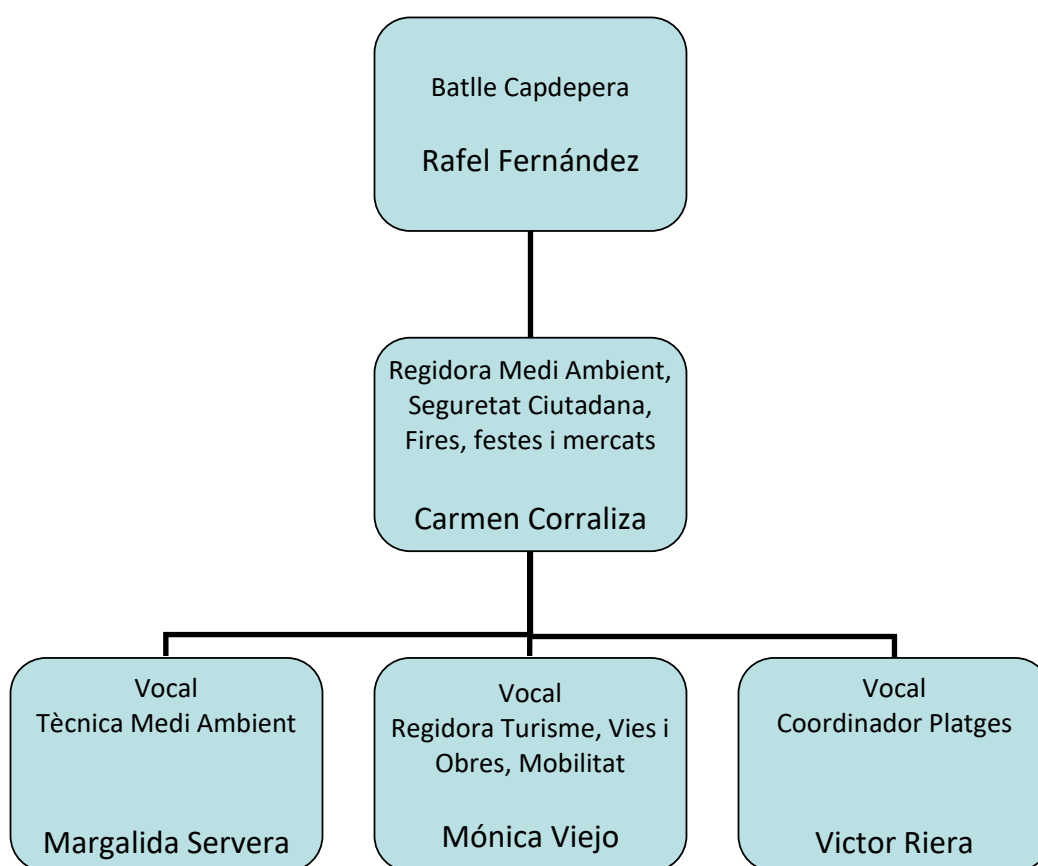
Batlle Capdepera

Rafel Fernández

Regidora Medi Ambient, Seguretat Ciutadana, Fires, festes i mercats

Carmen Corraliza

Vocal
Tècnica Medi Ambient

Margalida Servera

Vocal
Regidora Turisme, Vies i Obres, Mobilitat

Mónica Viejo

Vocal
Coordinador Platges

Victor Riera